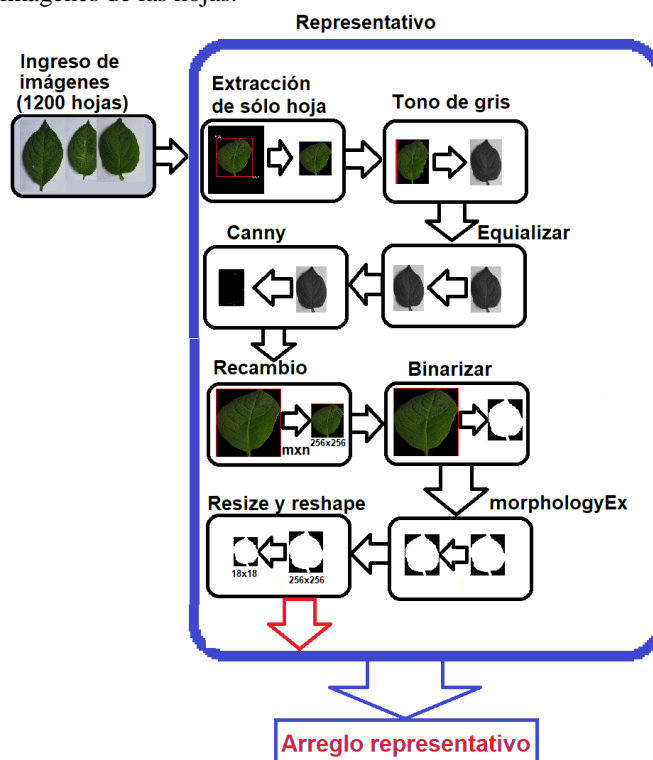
imágenes de las hojas.

Representativo

Ingreso de imágenes (1200 hojas)

Extracción de sólo hoja

Tono de gris

Canny

Equializar

Recambio

mxn

256x256

Binarizar

Resize y reshape

18x18

256x256

morphologyEx

Arreglo representativo